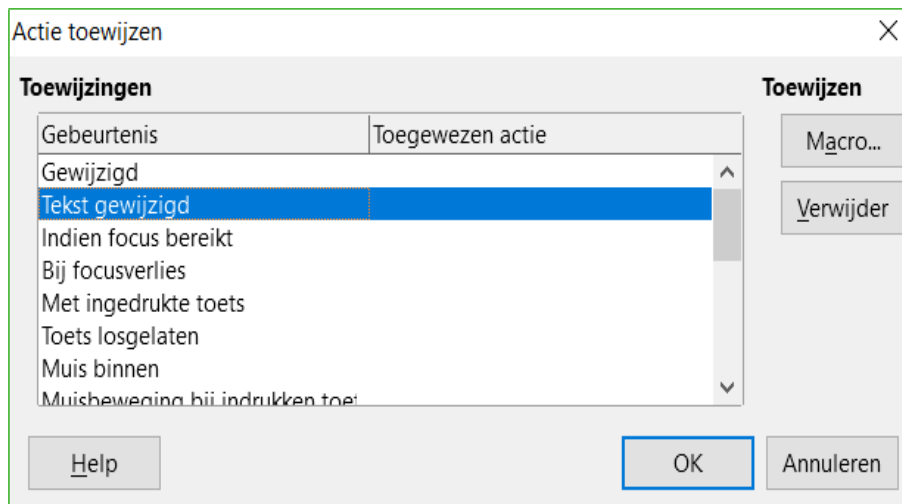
Actie toewijzen

Toewijzingen

| Gebeurtenis | Toegewezen actie |
|---|---|
| Gewijzigd | |
| Tekst gewijzigd | |
| Indien focus bereikt | |
| Bij focusverlies | |
| Met ingedrukte toets | |
| Toets losgelaten | |
| Muis binnen | |
| Muisbeweging bij indrukken toe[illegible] | |

Toewijzen

Macro...

Verwijder

Help

OK

Annuleren